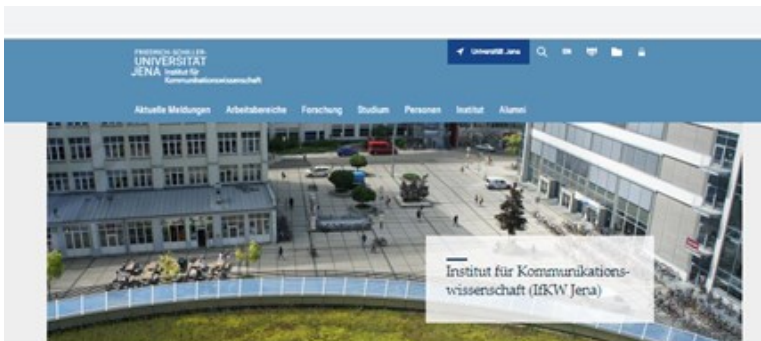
FRIEDRICH-SCHILLER-
UNIVERSITÄT
JENA Institut für Kommunikationswissenschaft

Universität Jena

EN

Aktuelle Meldungen Arbeitsbereiche Forschung Studium Personen Institut Alumni

Institut für Kommunikationswissenschaft (IfKW Jena)